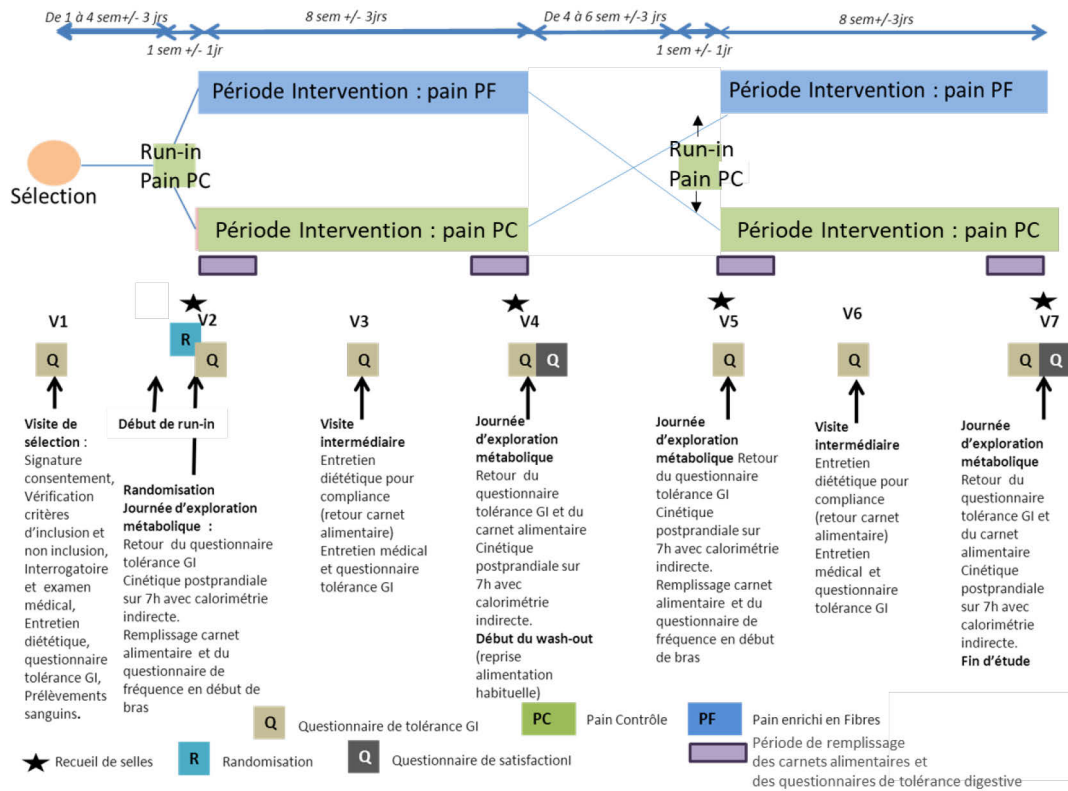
De 1 à 4 sem+/- 3 jrs

1 sem +/- 1jr

8 sem +/- 3jrs

De 4 à 6 sem +/-3 jrs

1 sem +/- 1jr

8 sem+/-3jrs

Période Intervention : pain PF

Période Intervention : pain PF

Sélection

Run-in Pain PC

Run-in Pain PC

Période Intervention : pain PC

Période Intervention : pain PC

V1

V2

V3

V4

V5

V6

V7

Q

R

Q

Q

Q Q

Q

Q

Q Q

Visite de sélection : Signature consentement, Vérification critères d'inclusion et non inclusion, Interrogatoire et examen médical, Entretien diététique, questionnaire tolérance GI, Prélèvements sanguins.

Début de run-in

Randomisation Journée d'exploration métabolique : Retour du questionnaire tolérance GI Cinétique postprandiale sur 7h avec calorimétrie indirecte. Remplissage carnet alimentaire et du questionnaire de fréquence en début de bras

Visite intermédiaire Entretien diététique pour compliance (retour carnet alimentaire) Entretien médical et questionnaire tolérance GI

Journée d'exploration métabolique Retour du questionnaire tolérance GI et du carnet alimentaire Cinétique postprandiale sur 7h avec calorimétrie indirecte. Début du wash-out (reprise alimentation habituelle)

Journée d'exploration métabolique Retour du questionnaire tolérance GI Cinétique postprandiale sur 7h avec calorimétrie indirecte. Remplissage carnet alimentaire et du questionnaire de fréquence en début de bras

Visite intermédiaire Entretien diététique pour compliance (retour carnet alimentaire) Entretien médical et questionnaire tolérance GI

Journée d'exploration métabolique Retour du questionnaire tolérance GI et du carnet alimentaire Cinétique postprandiale sur 7h avec calorimétrie indirecte. Fin d'étude

Q Questionnaire de tolérance GI

PC Pain Contrôle

PF Pain enrichi en Fibres

Recueil de selles

R Randomisation

Q Questionnaire de satisfactionl

Période de remplissage des carnets alimentaires et des questionnaires de tolérance digestive